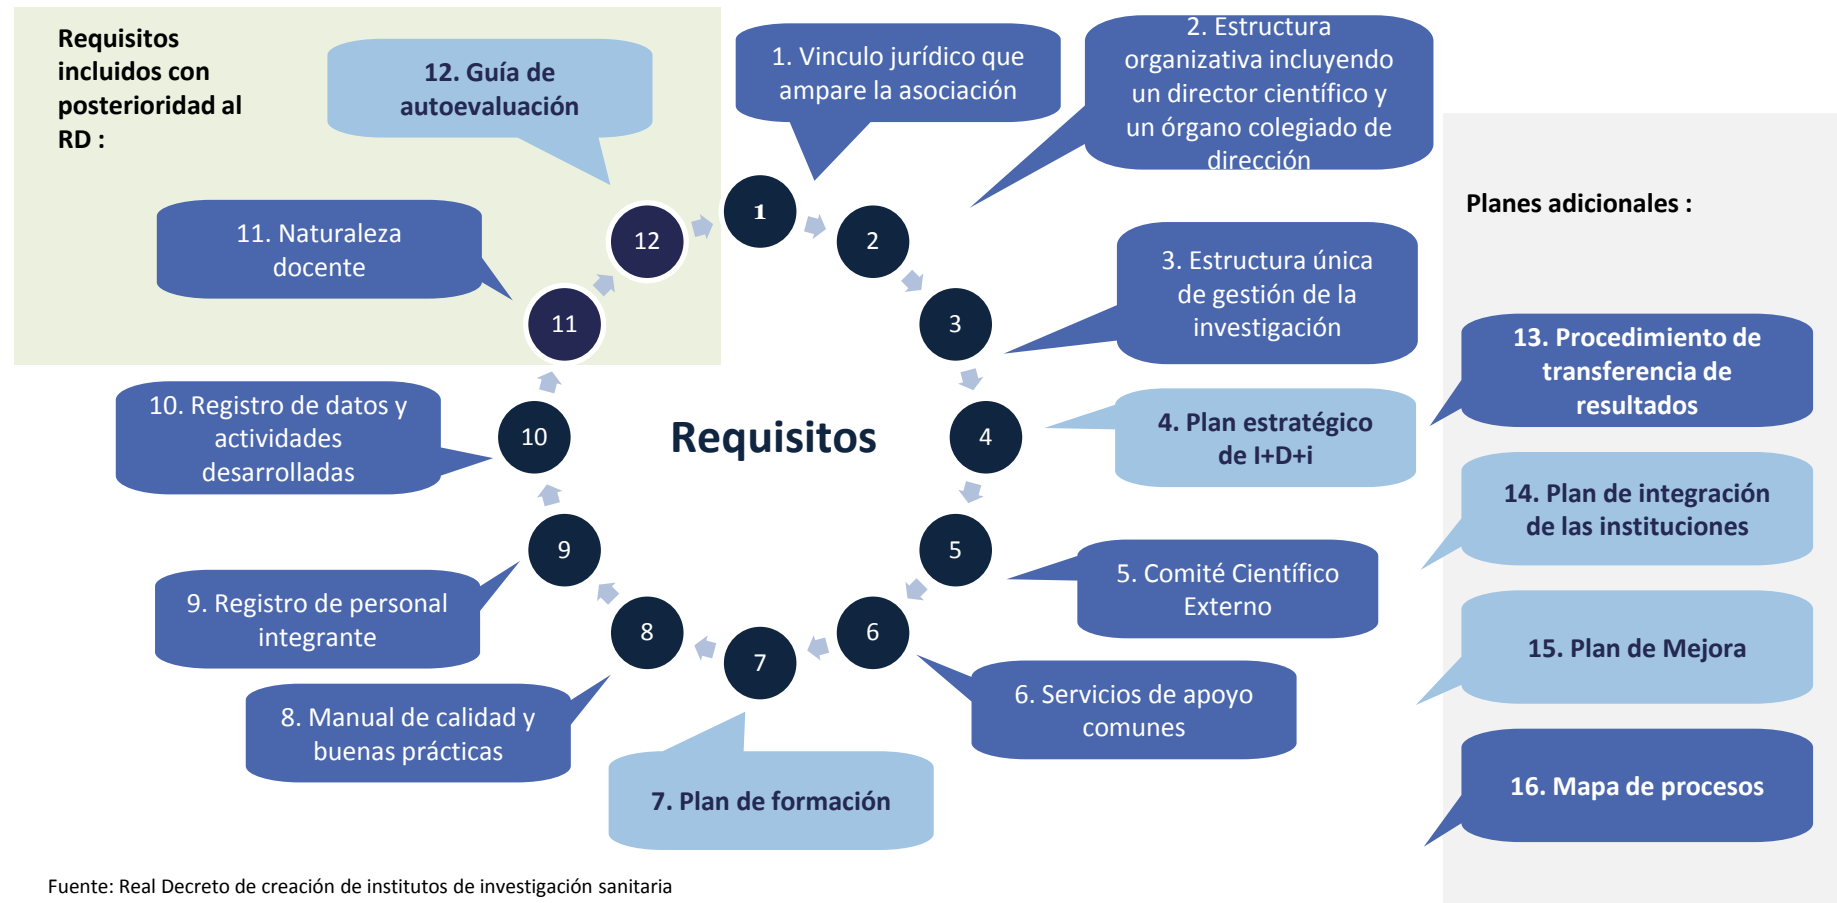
Requisitos incluidos con posterioridad al RD :

12. Guía de autoevaluación

1. Vinculo jurídico que ampare la asociación

2. Estructura organizativa incluyendo un director científico y un órgano colegiado de dirección

11. Naturaleza docente

3. Estructura única de gestión de la investigación

Planes adicionales :

10. Registro de datos y actividades desarrolladas

Requisitos

4. Plan estratégico de I+D+i

13. Procedimiento de transferencia de resultados

14. Plan de integración de las instituciones

5. Comité Científico Externo

9. Registro de personal integrante

15. Plan de Mejora

8. Manual de calidad y buenas prácticas

6. Servicios de apoyo comunes

7. Plan de formación

16. Mapa de procesos

1
2
3
4
5
6
7
8
9
10
11
12

Fuente: Real Decreto de creación de institutos de investigación sanitaria